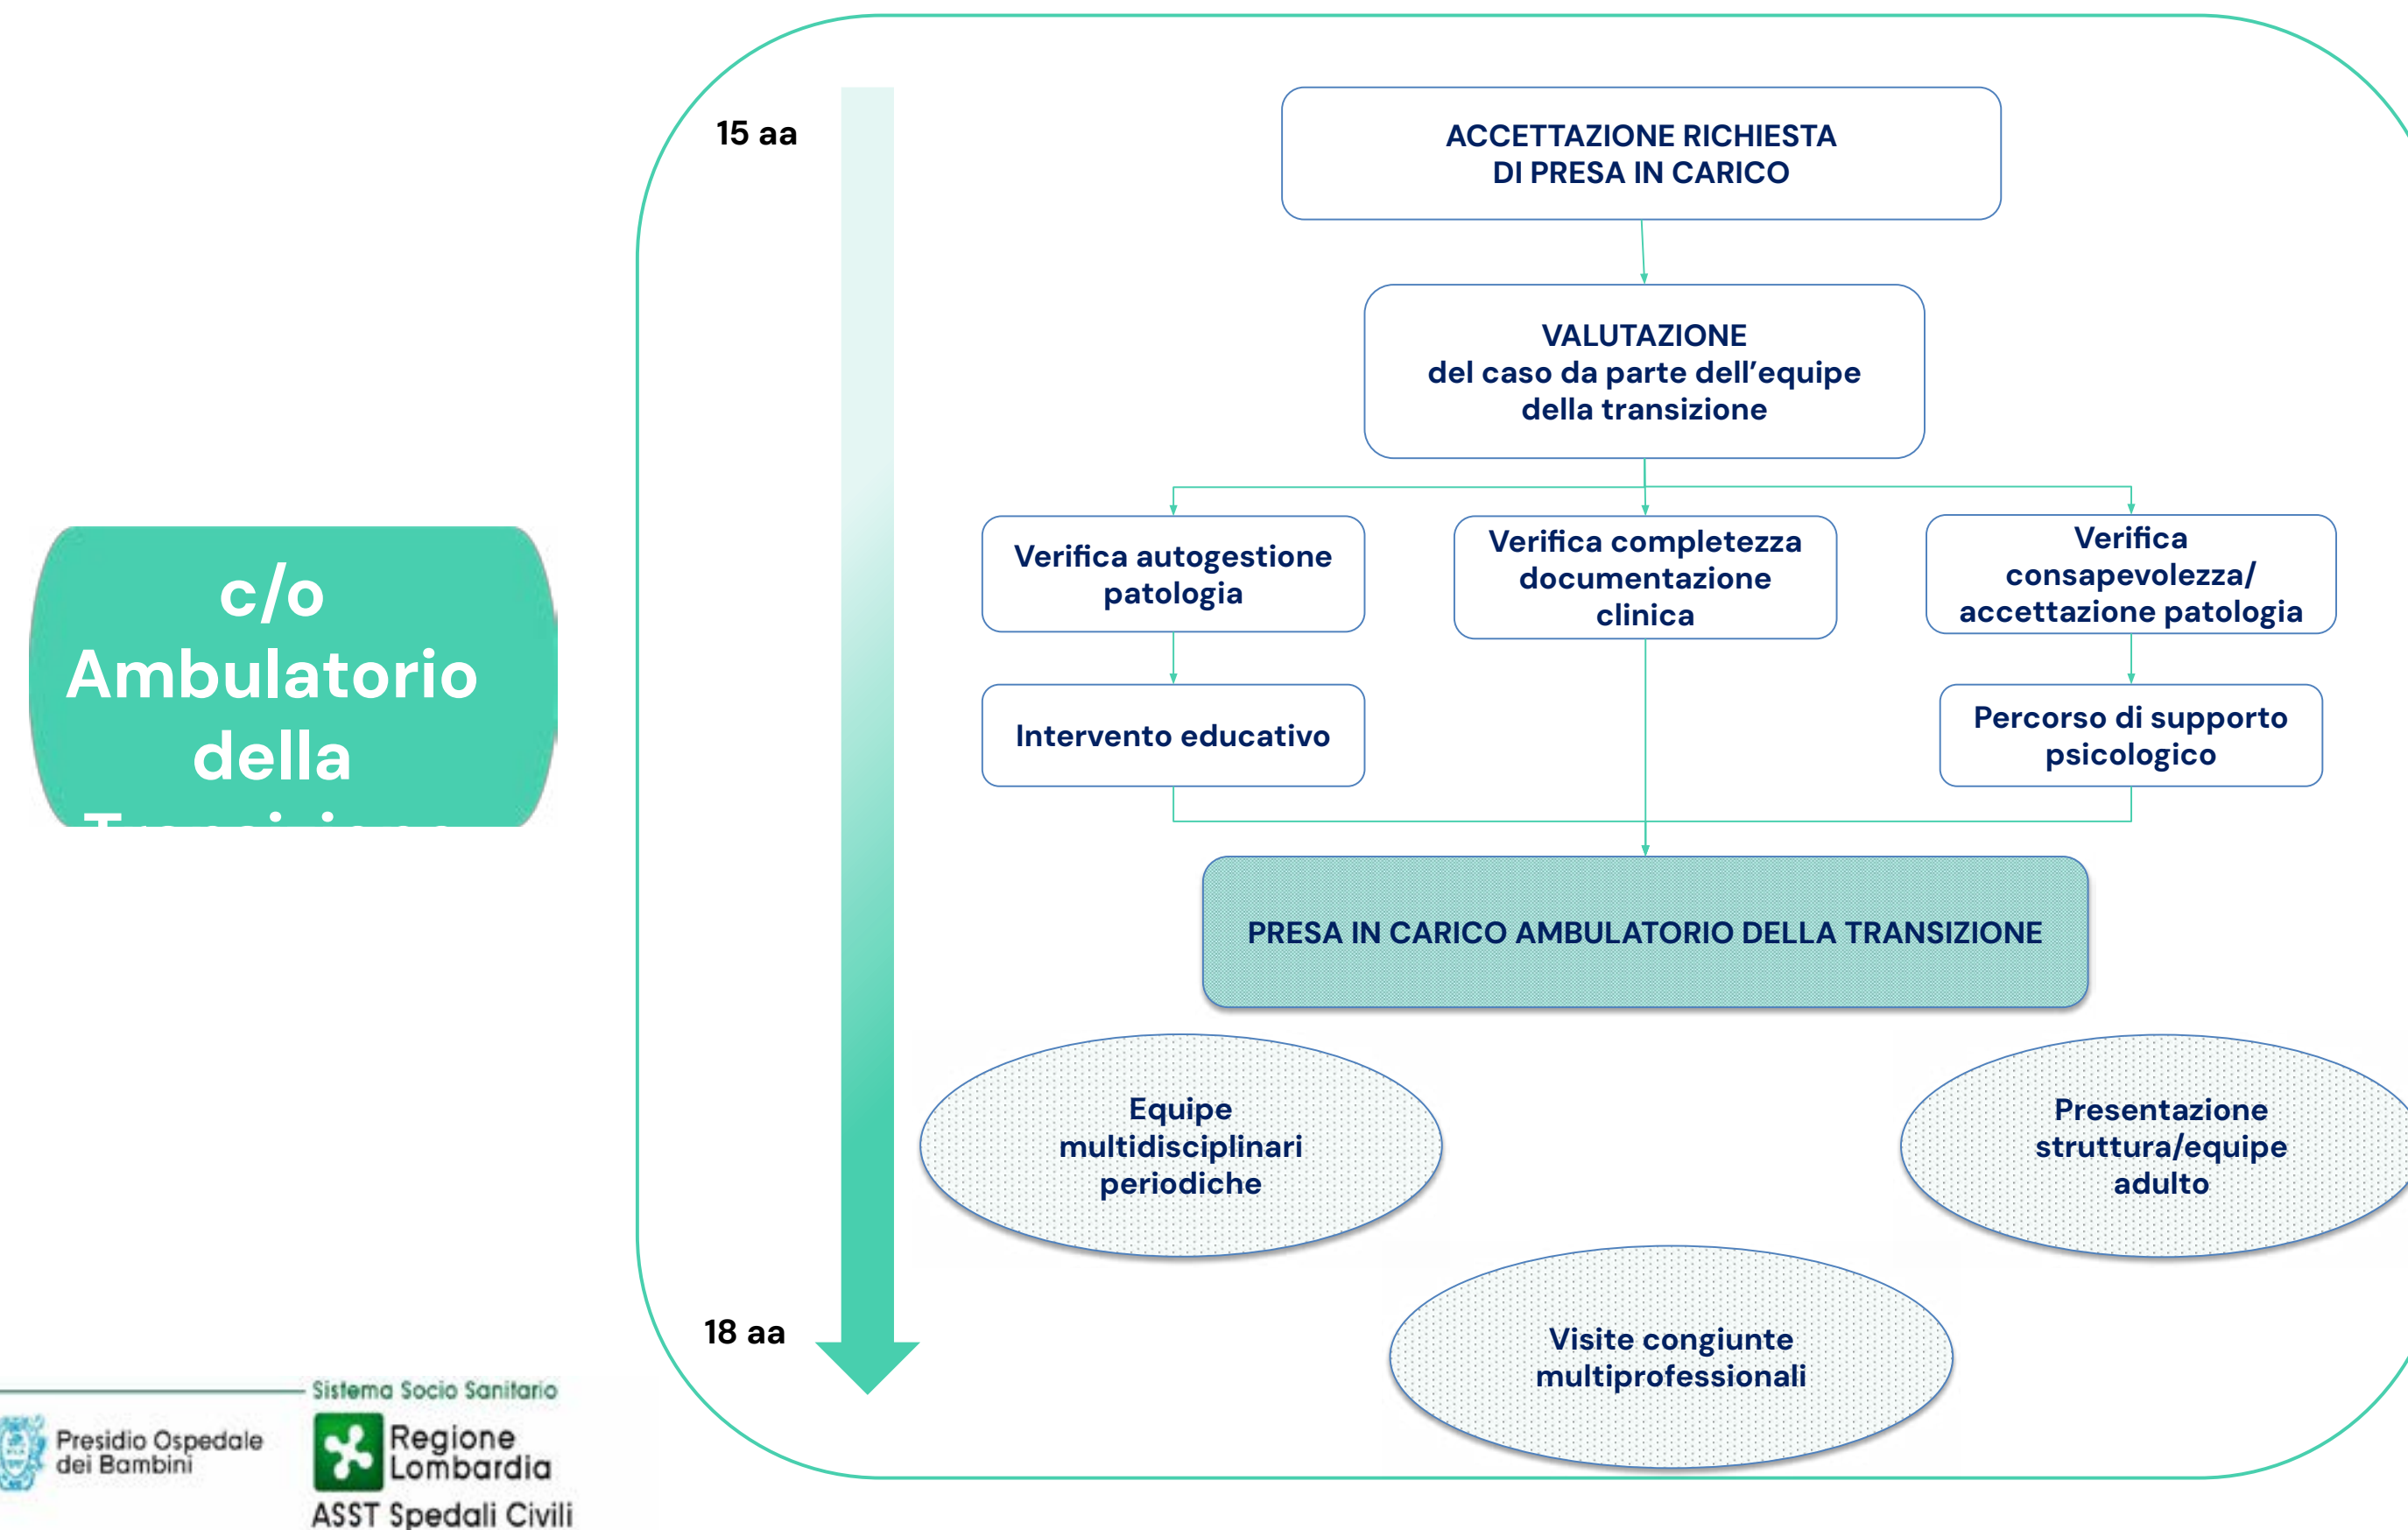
c/o Ambulatorio della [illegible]

15 aa

18 aa

ACCETTAZIONE RICHIESTA DI PRESA IN CARICO

VALUTAZIONE del caso da parte dell'equipe della transizione

Verifica autogestione patologia

Verifica completezza documentazione clinica

Verifica consapevolezza/ accettazione patologia

Intervento educativo

Percorso di supporto psicologico

PRESA IN CARICO AMBULATORIO DELLA TRANSIZIONE

Equipe multidisciplinari periodiche

Presentazione struttura/equipe adulto

Visite congiunte multiprofessionali

Presidio Ospedale dei Bambini

Sistema Socio Sanitario

Regione Lombardia

ASST Spedali Civili